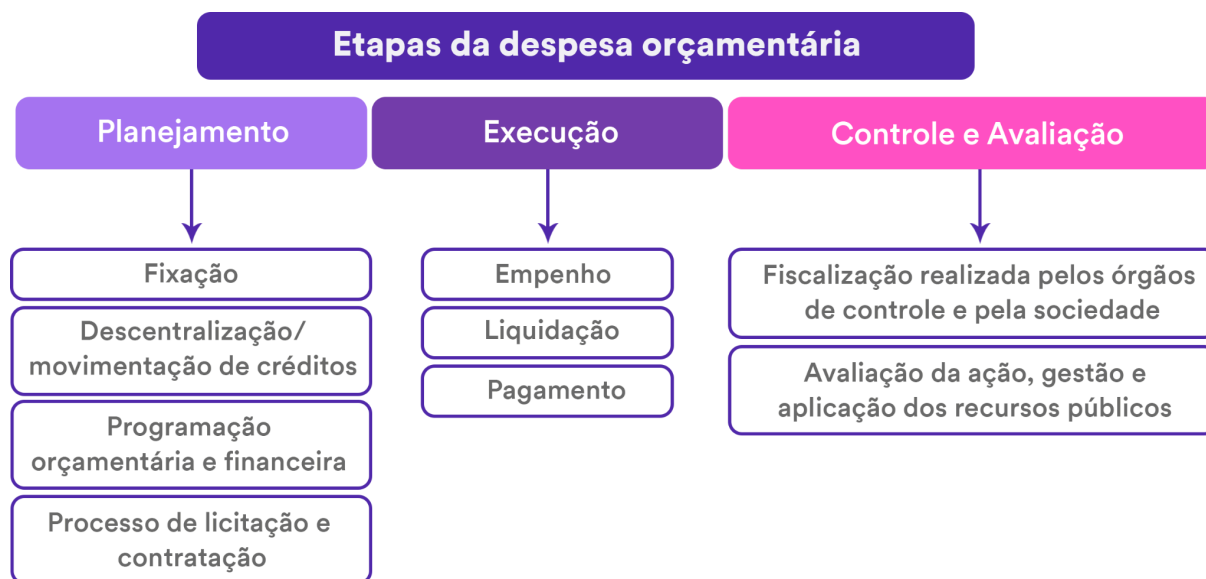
Etapas da despesa orçamentária

Planejamento

Fixação

Descentralização/ movimentação de créditos

Programação orçamentária e financeira

Processo de licitação e contratação

Execução

Empenho

Liquidação

Pagamento

Controle e Avaliação

Fiscalização realizada pelos órgãos de controle e pela sociedade

Avaliação da ação, gestão e aplicação dos recursos públicos